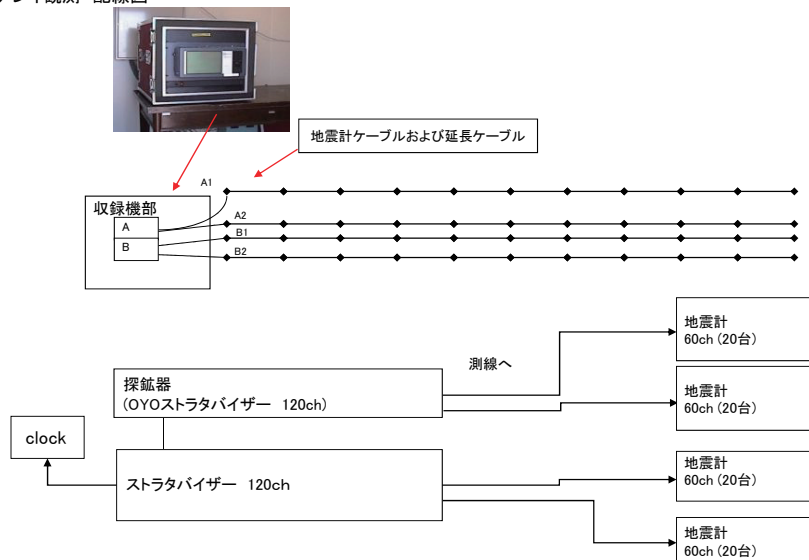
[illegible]配線図

地震計ケーブルおよび延長ケーブル

A1

収録機部

A

B

A2

B1

B2

測線へ

地震計
60ch (20台)

探鉱器
(OYOストラタバイザー　120ch)

地震計
60ch (20台)

clock

ストラタバイザー　120ch

地震計
60ch (20台)

地震計
60ch (20台)